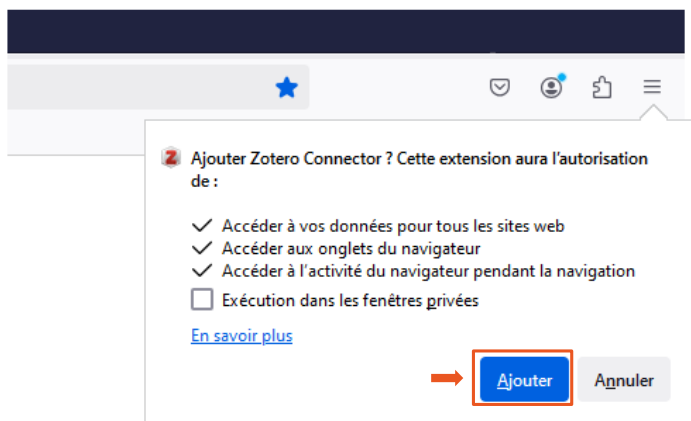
Ajouter Zotero Connector ? Cette extension aura l'autorisation de :

Accéder à vos données pour tous les sites web
Accéder aux onglets du navigateur
Accéder à l'activité du navigateur pendant la navigation
Exécution dans les fenêtres privées

En savoir plus

Ajouter
Annuler